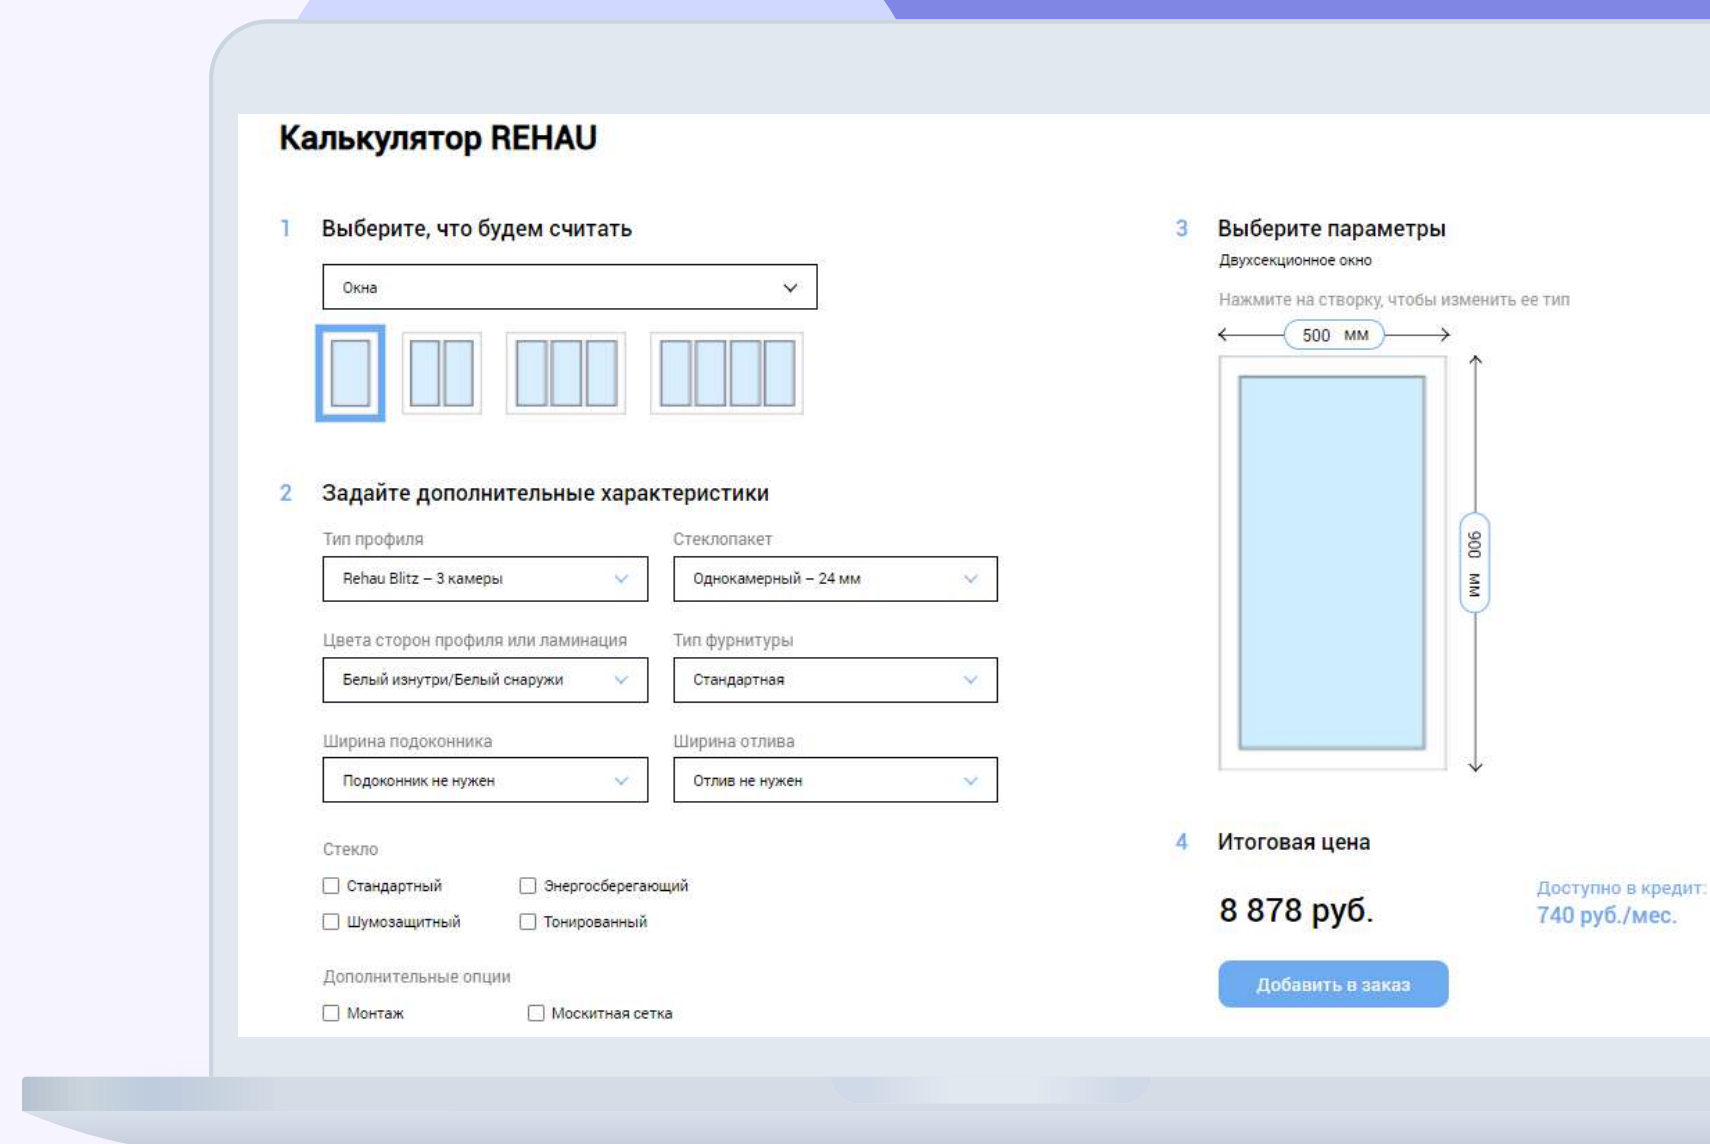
Калькулятор REHAU

1 Выберите, что будем считать

Окна

2 Задайте дополнительные характеристики

Тип профиля
Rehau Blitz – 3 камеры

Стеклопакет
Однокамерный – 24 мм

Цвета сторон профиля или ламинация
Белый изнутри/Белый снаружи

Тип фурнитуры
Стандартная

Ширина подоконника
Подоконник не нужен

Ширина отлива
Отлив не нужен

Стекло
Стандартный
Энергосберегающий
Шумозащитный
Тонированный

Дополнительные опции
Монтаж
Москитная сетка

3 Выберите параметры
Двухсекционное окно
Нажмите на створку, чтобы изменить ее тип
500 мм
900 мм

4 Итоговая цена
8 878 руб.
Доступно в кредит:
740 руб./мес.
Добавить в заказ